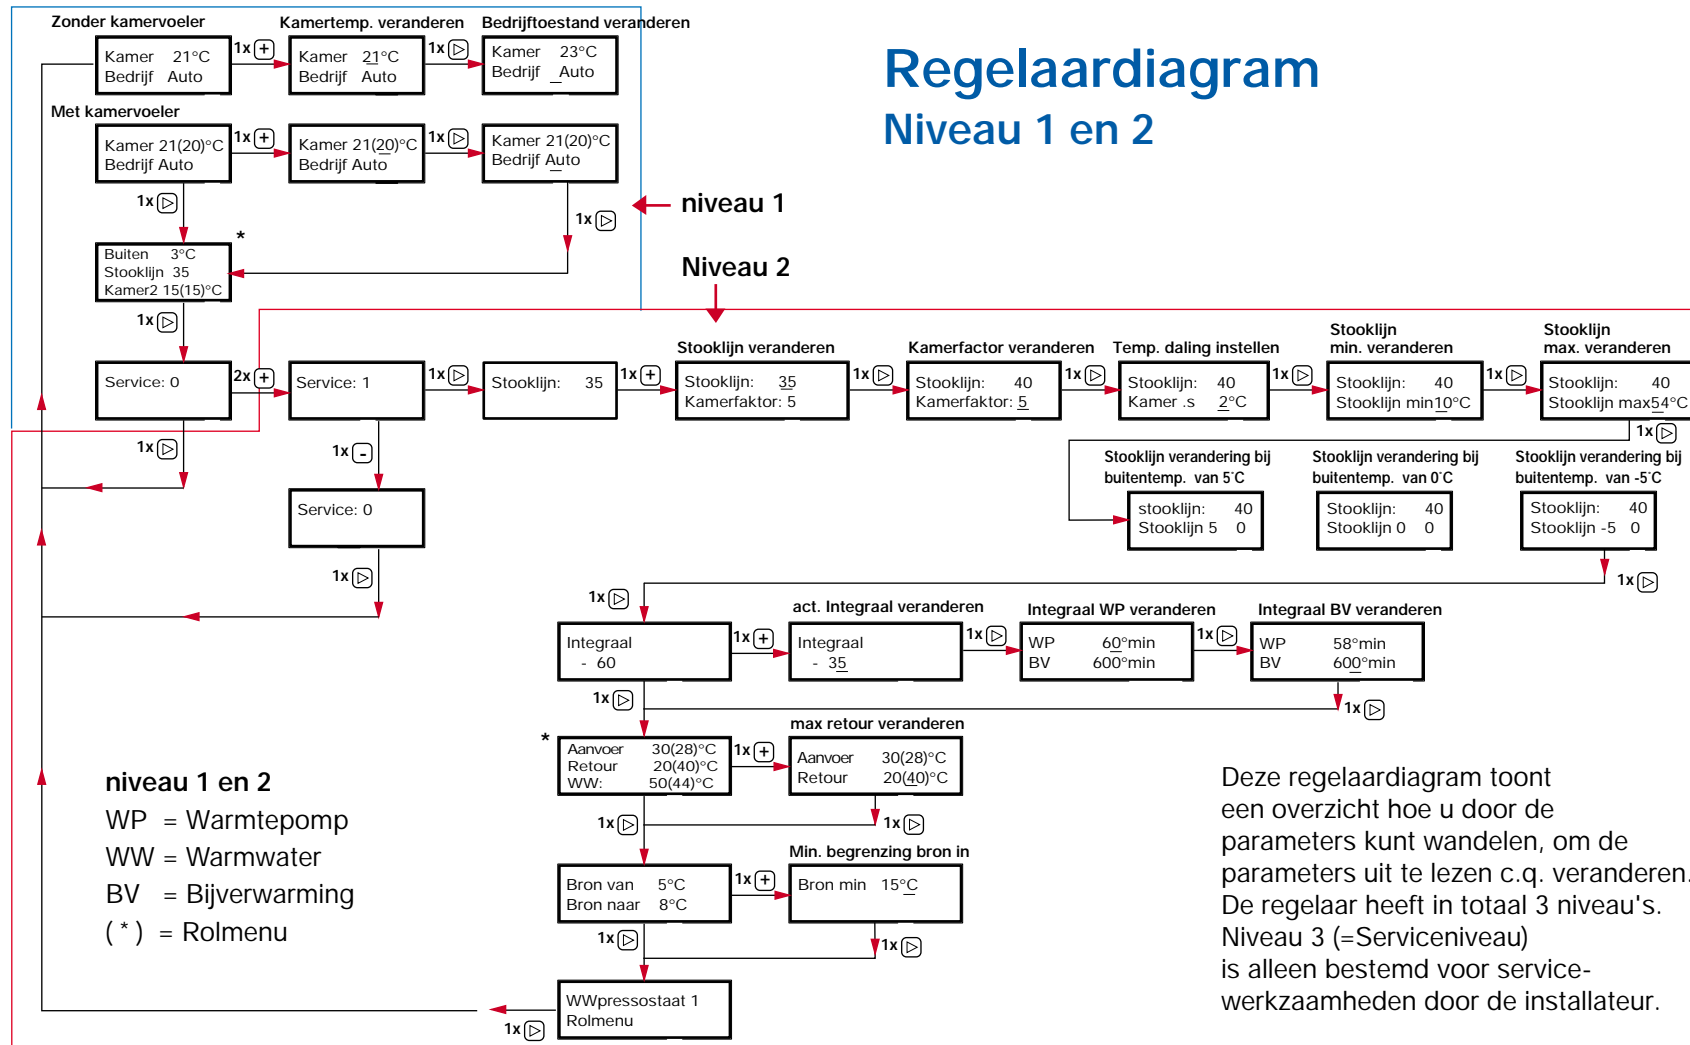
Regelaardiagram
Niveau 1 en 2

Zonder kamervoeler
Kamertemp. veranderen
Bedrijftoestand veranderen

Kamer 21°C
Bedrijf Auto

1x ⊕

Kamer 21°C
Bedrijf Auto

1x ▷

Kamer 23°C
Bedrijf Auto

Met kamervoeler

Kamer 21(20)°C
Bedrijf Auto

1x ⊕

Kamer 21(20)°C
Bedrijf Auto

1x ▷

Kamer 21(20)°C
Bedrijf Auto

1x ▷

1x ▷

niveau 1

*
Buiten 3°C
Stooklijn 35
Kamer2 15(15)°C

Niveau 2

1x ▷

Service: 0

2x ⊕

Service: 1

1x ▷

Stooklijn: 35

1x ⊕

Stooklijn veranderen
Stooklijn: 35
Kamerfaktor: 5

1x ▷

Kamerfactor veranderen
Stooklijn: 40
Kamerfaktor: 5

1x ▷

Temp. daling instellen
Stooklijn: 40
Kamer .s 2°C

1x ▷

Stooklijn min. veranderen
Stooklijn: 40
Stooklijn min10°C

1x ▷

Stooklijn max. veranderen
Stooklijn: 40
Stooklijn max54°C

1x ▷

1x ▷

1x -

Service: 0

1x ▷

Stooklijn verandering bij buitentemp. van 5°C
stooklijn: 40
Stooklijn 5 0

Stooklijn verandering bij buitentemp. van 0°C
Stooklijn: 40
Stooklijn 0 0

Stooklijn verandering bij buitentemp. van -5°C
Stooklijn: 40
Stooklijn -5 0

1x ▷

1x ▷

Integraal
- 60

1x ⊕

act. Integraal veranderen
Integraal
- 35

1x ▷

Integraal WP veranderen
WP 60°min
BV 600°min

1x ▷

Integraal BV veranderen
WP 58°min
BV 600°min

1x ▷

1x ▷

*
Aanvoer 30(28)°C
Retour 20(40)°C
WW: 50(44)°C

1x ⊕

max retour veranderen
Aanvoer 30(28)°C
Retour 20(40)°C

1x ▷

1x ▷

Bron van 5°C
Bron naar 8°C

1x ⊕

Min. begrenzing bron in
Bron min 15°C

1x ▷

1x ▷

WWpressostaat 1
Rolmenu

1x ▷

niveau 1 en 2
WP = Warmtepomp
WW = Warmwater
BV = Bijverwarming
( * ) = Rolmenu

Deze regelaardiagram toont een overzicht hoe u door de parameters kunt wandelen, om de parameters uit te lezen c.q. veranderen. De regelaar heeft in totaal 3 niveau's. Niveau 3 (=Serviceniveau) is alleen bestemd voor servicewerkzaamheden door de installateur.